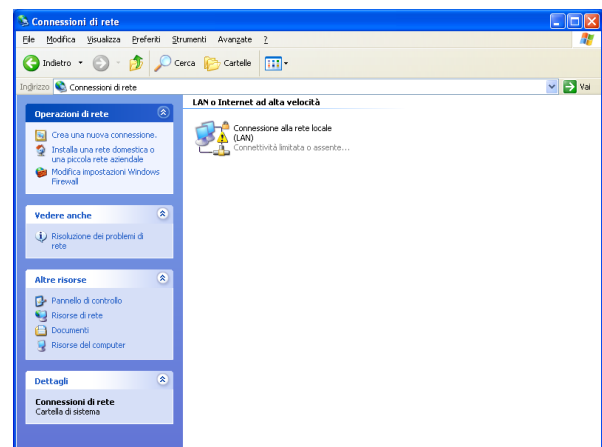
Connessioni di rete

File Modifica Visualizza Preferiti Strumenti Avanzate ?

Indietro Cerca Cartelle

Indirizzo Connessioni di rete Vai

Operazioni di rete

Crea una nuova connessione.

Installa una rete domestica o una piccola rete aziendale

Modifica impostazioni Windows Firewall

Vedere anche

Risoluzione dei problemi di rete

Altre risorse

Pannello di controllo

Risorse di rete

Documenti

Risorse del computer

Dettagli

Connessioni di rete
Cartella di sistema

LAN o Internet ad alta velocità

Connessione alla rete locale (LAN)
Connettività limitata o assente...